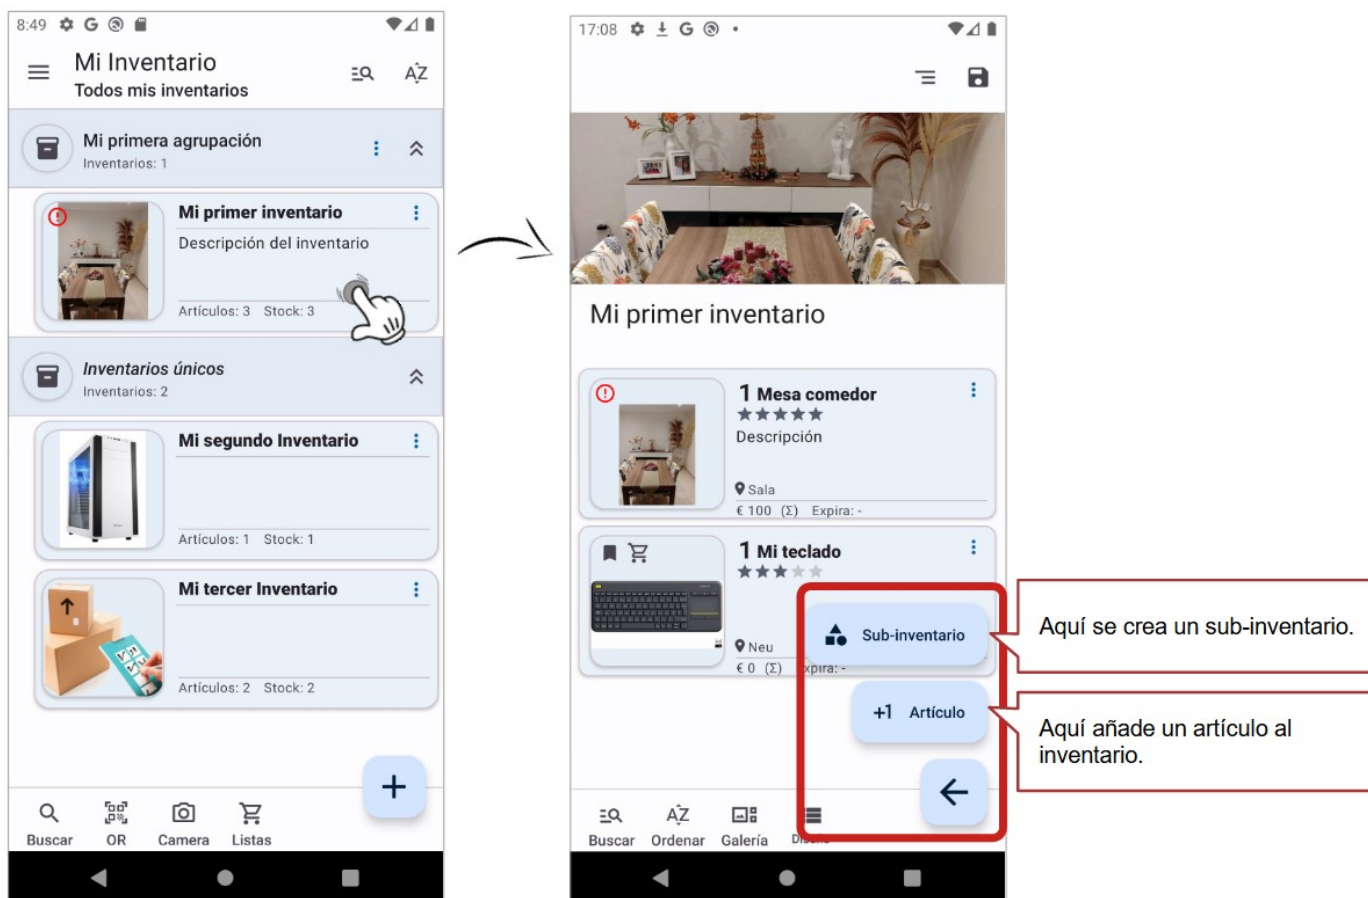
8:49

Mi Inventario
Todos mis inventarios

Mi primera agrupación
Inventarios: 1

Mi primer inventario
Descripción del inventario
Artículos: 3 Stock: 3

Inventarios únicos
Inventarios: 2

Mi segundo Inventario
Artículos: 1 Stock: 1

Mi tercer Inventario
Artículos: 2 Stock: 2

+

Buscar QR Camera Listas

17:08

Mi primer inventario

1 Mesa comedor
Descripción
Sala
€ 100 (Σ) Expira: -

1 Mi teclado
Neu
€ 0 (Σ) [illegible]xpira: -

Sub-inventario
+1 Artículo

Buscar Ordenar Galería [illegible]

Aquí se crea un sub-inventario.

Aquí añade un artículo al inventario.